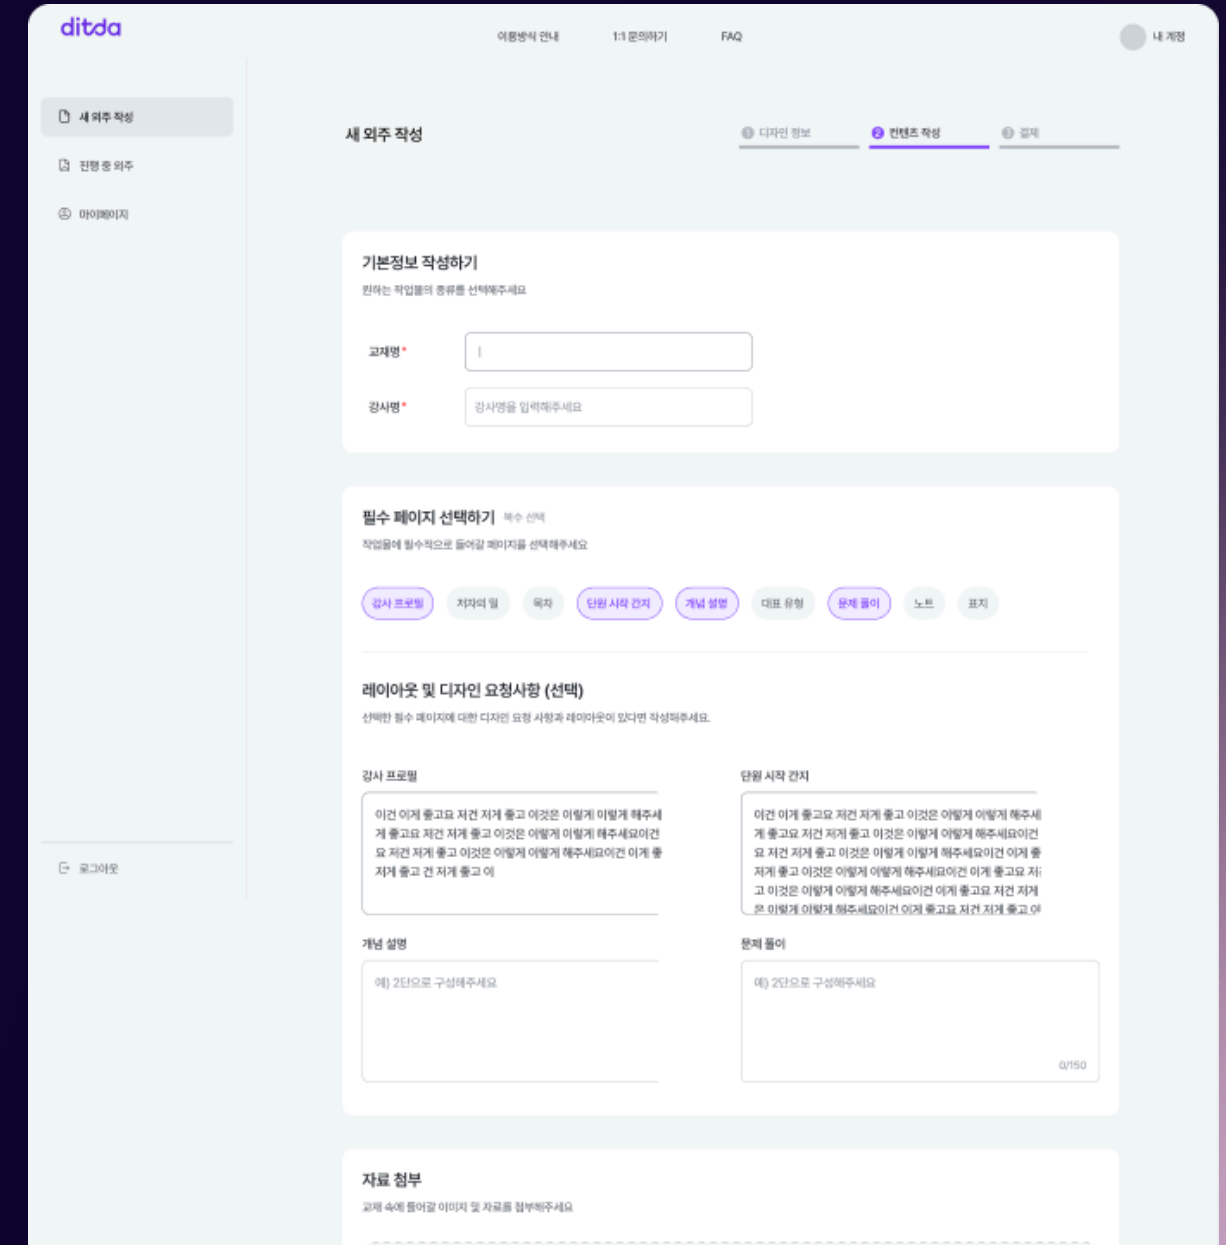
ditda

이용방식 안내 1:1 문의하기 FAQ

내 계정

새 외주 작성

진행 중 외주

마이페이지

로그아웃

새 외주 작성

1 디자인 정보 2 컨텐츠 작성 3 결제

기본정보 작성하기
원하는 작업물의 종류를 선택해주세요

교재명*

강사명*
강사명을 입력해주세요

필수 페이지 선택하기 복수 선택
작업물에 필수적으로 들어갈 페이지를 선택해주세요

강사 프로필 저자의 말 목차 단원 시작 간지 개념 설명 대표 유형 문제 풀이 노트 표지

레이아웃 및 디자인 요청사항 (선택)
선택한 필수 페이지에 대한 디자인 요청 사항과 레이아웃이 있다면 작성해주세요.

강사 프로필
이건 이게 좋고요 저건 저게 좋고 이것은 이렇게 이렇게 해주세요이건 이게 좋고요 저건 저게 좋고 이것은 이렇게 이렇게 해주세요이건 이게 좋고요 저건 저게 좋고 이것은 이렇게 이렇게 해주세요이건 이게 좋고요 저건 저게 좋고 건 저게 좋고 이

단원 시작 간지
이건 이게 좋고요 저건 저게 좋고 이것은 이렇게 이렇게 해주세요이건 이게 좋고요 저건 저게 좋고 이것은 이렇게 이렇게 해주세요이건 이게 좋고요 저건 저게 좋고 이것은 이렇게 이렇게 해주세요이건 이게 좋고요 저건 저게 좋고 이것은 이렇게 이렇게 해주세요이건 이게 좋고요 저건 저게 좋고 이것은 이렇게 이렇게 해주세요이건 이게 좋고요 저건 저게 좋고 이

개념 설명
예) 2단으로 구성해주세요

문제 풀이
예) 2단으로 구성해주세요
0/150

자료 첨부
교재 속에 들어갈 이미지 및 자료를 첨부해주세요